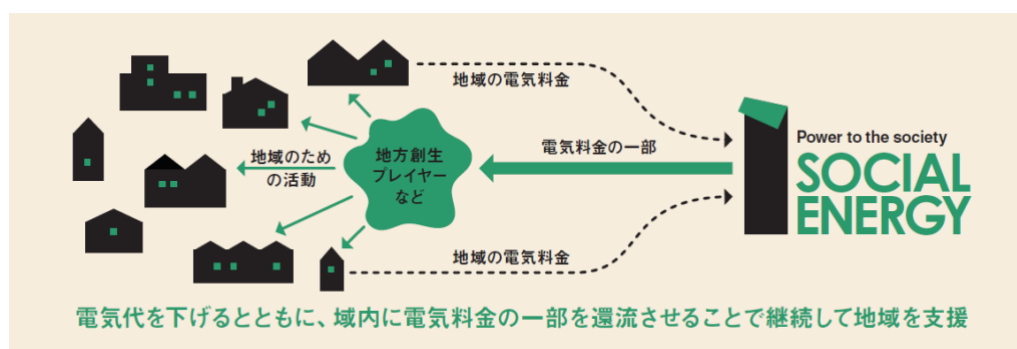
地域の電気料金

地域のための活動

地方創生プレイヤーなど

電気料金の一部

Power to the society
SOCIAL ENERGY

地域の電気料金

電気代を下げるとともに、域内に電気料金の一部を還流させることで継続して地域を支援